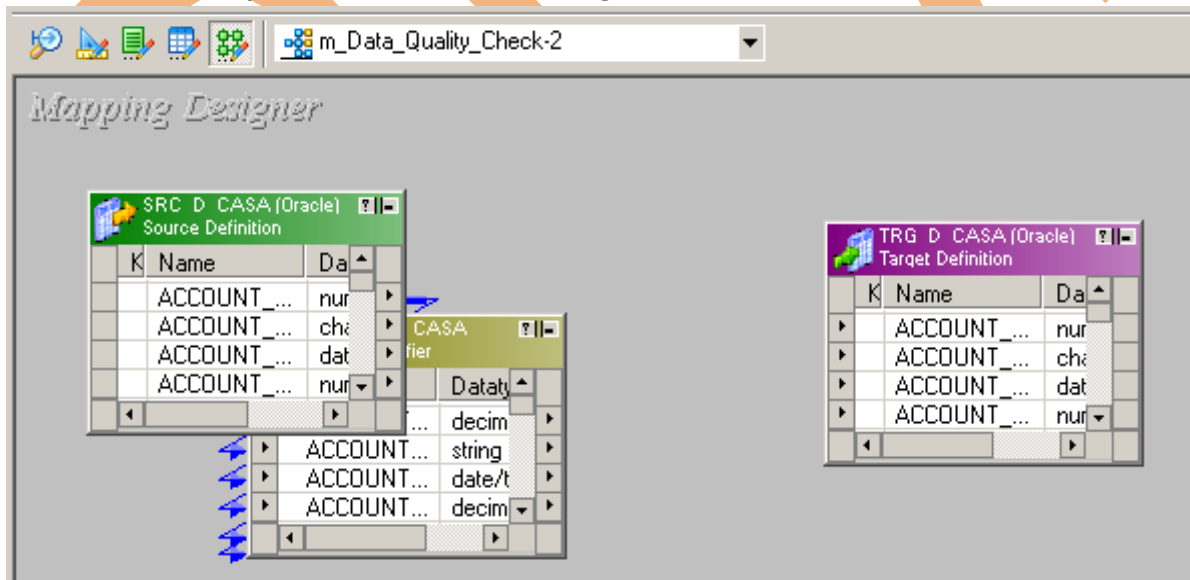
m_Data_Quality_Check-2

Mapping Designer

SRC D CASA (Oracle)
Source Definition

| K | Name | Da |
|---|---|---|
| | ACCOUNT_... | nur |
| | ACCOUNT_... | cha |
| | ACCOUNT_... | dat |
| | ACCOUNT_... | nur |

CASA
fier

| Name | Dataty |
|---|---|
| ... | decim |
| ACCOUNT... | string |
| ACCOUNT... | date/t |
| ACCOUNT... | decim |

TRG D CASA (Oracle)
Target Definition

| K | Name | Da |
|---|---|---|
| | ACCOUNT_... | nur |
| | ACCOUNT_... | cha |
| | ACCOUNT_... | dat |
| | ACCOUNT_... | nur |